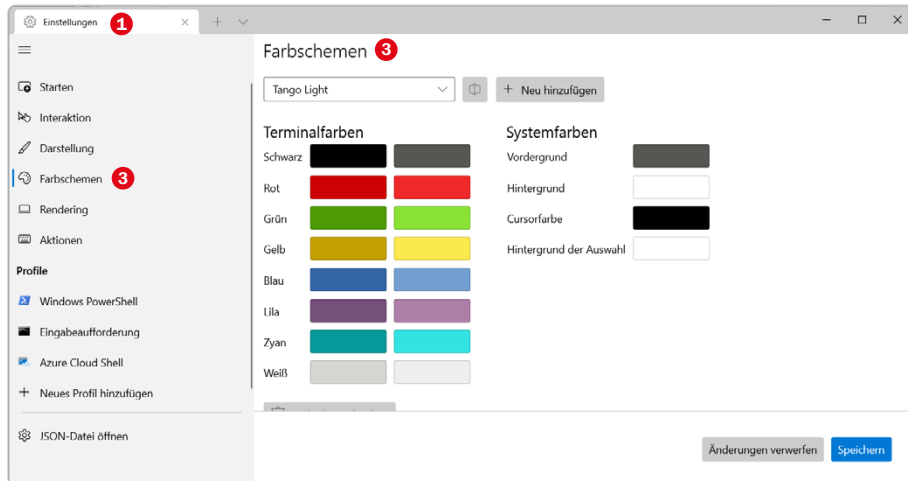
Einstellungen 1

Starten
Interaktion
Darstellung
Farbschemen 3
Rendering
Aktionen
Profile
Windows PowerShell
Eingabeaufforderung
Azure Cloud Shell
Neues Profil hinzufügen
JSON-Datei öffnen

Farbschemen 3

Tango Light
Neu hinzufügen

Terminalfarben
Schwarz
Rot
Grün
Gelb
Blau
Lila
Zyan
Weiß

Systemfarben
Vordergrund
Hintergrund
Cursorfarbe
Hintergrund der Auswahl

Änderungen verwerfen
Speichern